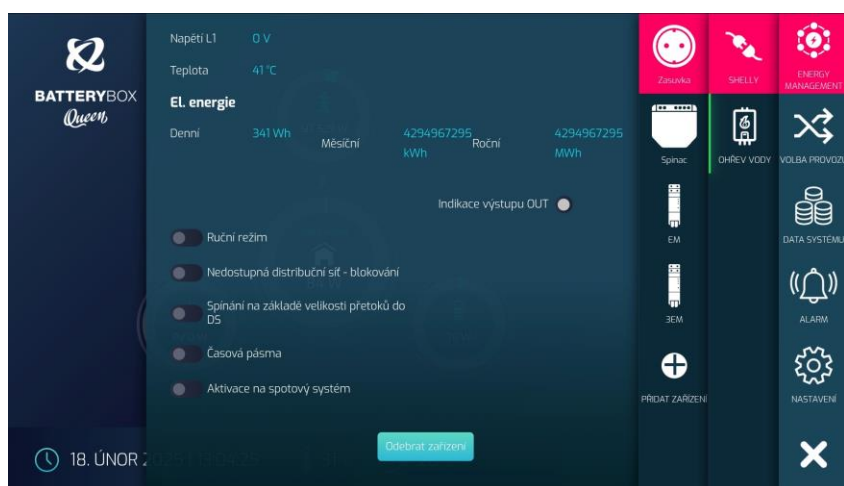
BATTERYBOX
Queen

Napětí L1 0 V

Teplota 41 °C

El. energie

Denní 341 Wh Měsíční 4294967295 kWh Roční 4294967295 MWh

Indikace výstupu OUT

Ruční režim

Nedostupná distribuční síť - blokování

Spínání na základě velikosti přetoků do DS

Časová pásma

Aktivace na spotový systém

Odebrat zařízení

18. ÚNOR 2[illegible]

Zasuvka

SHELLY

ENERGY MANAGEMENT

Spinac

OHŘEV VODY

VOLBA PROVOZU

EM

DATA SYSTÉMU

3EM

ALARM

PŘIDAT ZAŘÍZENÍ

NASTAVENÍ